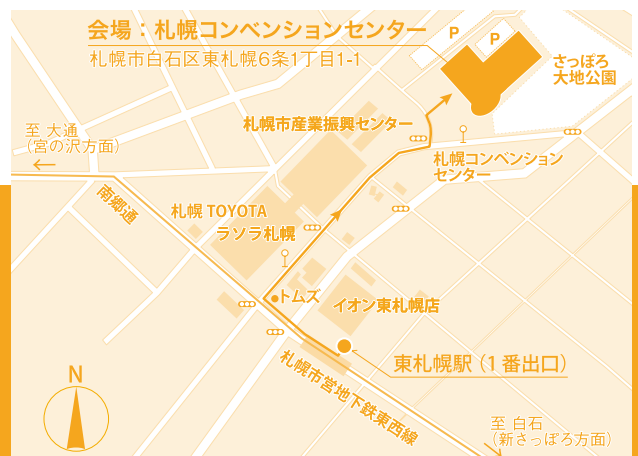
会場：札幌コンベンションセンター
札幌市白石区東札幌6条1丁目1-1

P
P
さっぽろ
大地公園

至 大通
(宮の沢方面)
←

札幌市産業振興センター

札幌コンベンション
センター

南郷通

札幌 TOYOTA
ラソラ札幌

トムズ

イオン東札幌店

東札幌駅（1番出口）

札幌市営地下鉄東西線

N

至 白石
(新さっぽろ方面)
→